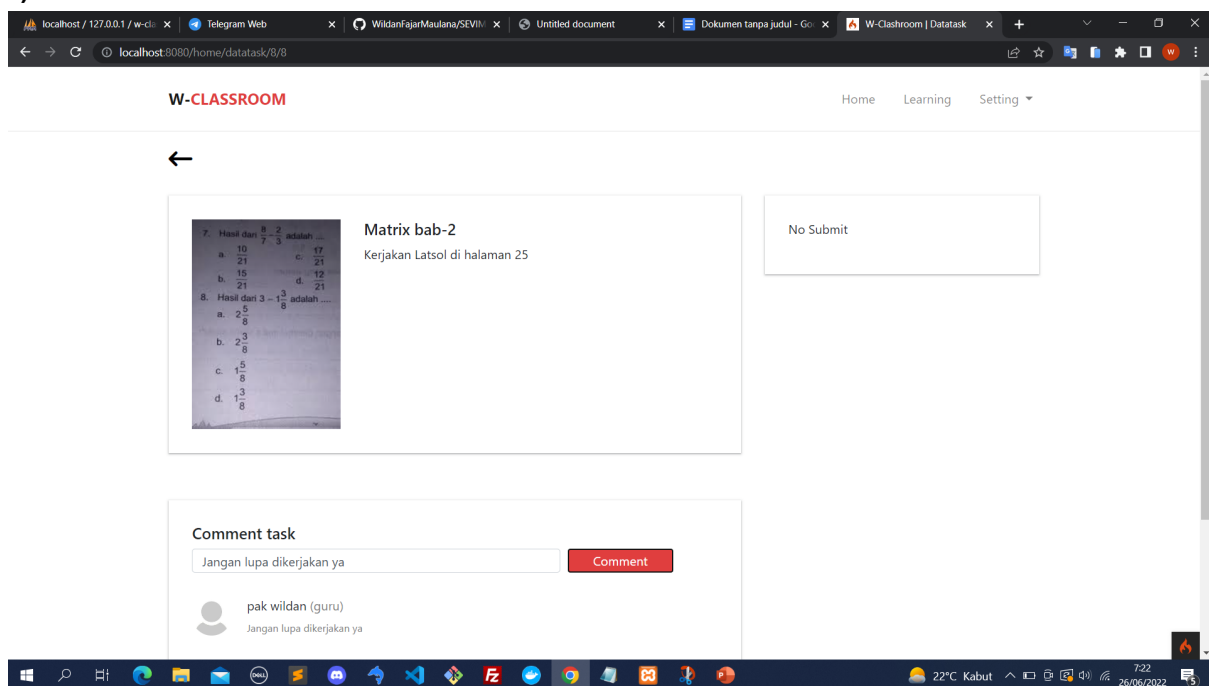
localhost / 127.0.0.1 / w-cla
Telegram Web
WildanFajarMaulana/SEVIM
Untitled document
Dokumen tanpa judul - Go
W-Clashroom | Datatask

localhost:8080/home/datatask/8/8

W-CLASSROOM
Home Learning Setting

←

7. Hasil dari $\frac{8}{7} - \frac{2}{3}$ adalah ....
a. $\frac{10}{21}$
c. $\frac{17}{21}$
b. $\frac{15}{21}$
d. $\frac{12}{21}$
8. Hasil dari $3 - 1\frac{3}{8}$ adalah ....
a. $2\frac{5}{8}$
b. $2\frac{3}{8}$
c. $1\frac{5}{8}$
d. $1\frac{3}{8}$

Matrix bab-2
Kerjakan Latsol di halaman 25

No Submit

Comment task
Jangan lupa dikerjakan ya
Comment

pak wildan (guru)
Jangan lupa dikerjakan ya

22°C Kabut
7:22
26/06/2022